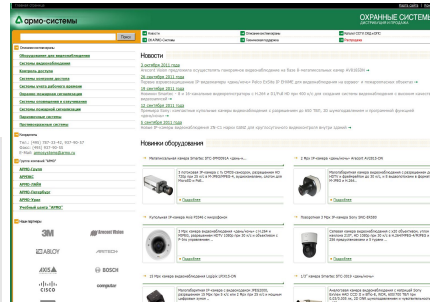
армо-системы

ОХРАННЫЕ СИСТЕМЫ

Поиск

Оборудование

Оборудование для видеонаблюдения
Системы видеонаблюдения
Контроль доступа
Системы контроля доступа
Системы учета рабочего времени
Охранно-пожарная сигнализация
Системы оповещения и музыкальные
Системы пожарной сигнализации
Периметральные системы
Интегрированные системы

Контакты

Тел.: (495) 787-33-40, 787-90-37
Факс: (495) 787-90-38
E-mail: armo@armo-systems.ru

Группа компаний "АРМО"

АРМО-Груп
АРМОВС
АРМО-Лайн
АРМО-Петербург
АРМО-Урал
Учебный центр "АРМО"

Наши партнеры

3M
ABLOY
AXIS
BOSCH
cisco

Новости

Новости
Оборудование
Системы
Партнеры

Новости

3 октября 2011 года
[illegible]

30 сентября 2011 года
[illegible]

28 сентября 2011 года
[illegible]

19 сентября 2011 года
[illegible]

9 сентября 2011 года
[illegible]

Новинки оборудования

Мегапиксельная камера Smartec STC-IPM3095A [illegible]
3 Мп IP-камера уличного исполнения Arecont AV3215-DN
Купольная IP-камера Axis P3346-V внутренняя
Поворотная 1 Мп IP-камера Sony SNC-EP580
20 Мп IP-камера видеонаблюдения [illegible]
1/3" камера Smartec STC-3918 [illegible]

Подробнее
Подробнее
Подробнее
Подробнее